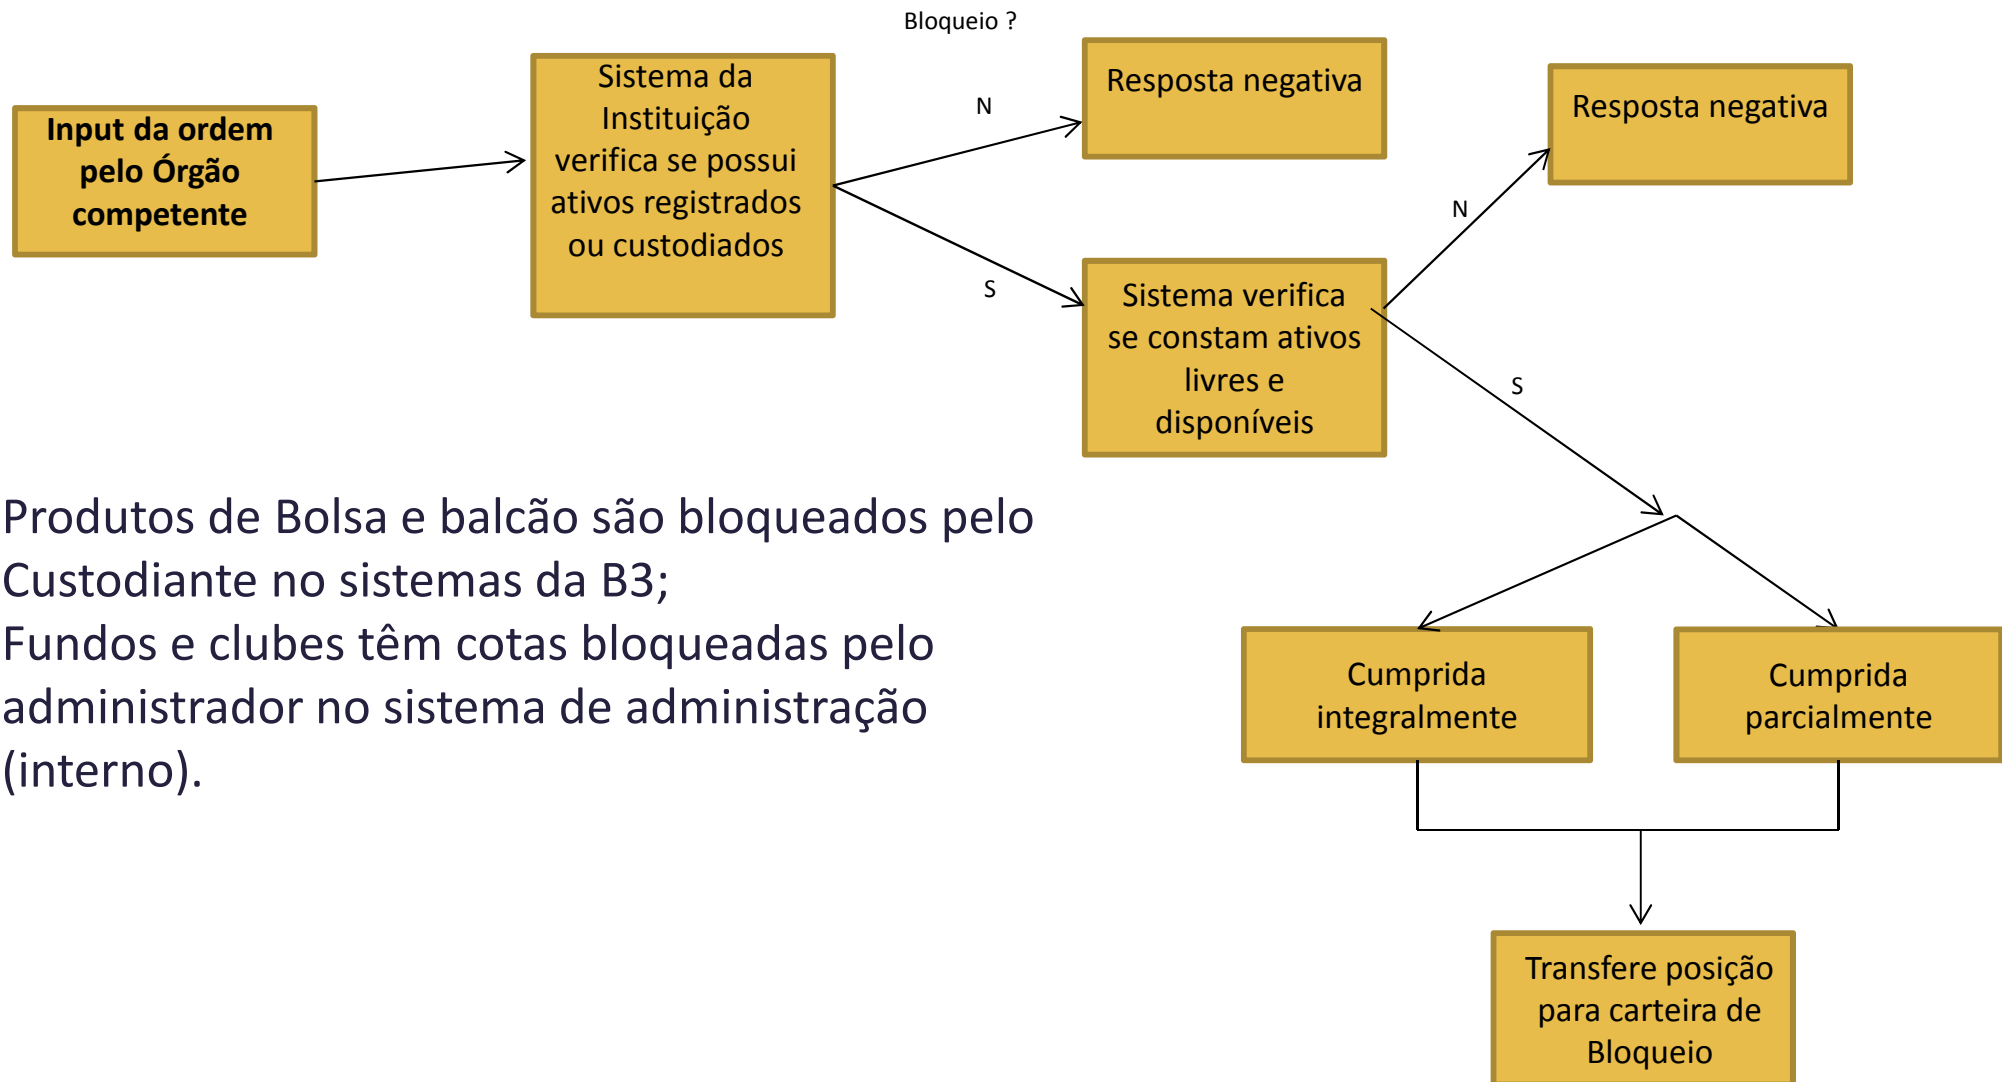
Bloqueio ?

Input da ordem pelo Órgão competente

Sistema da Instituição verifica se possui ativos registrados ou custodiados

N

Resposta negativa

S

Sistema verifica se constam ativos livres e disponíveis

N

Resposta negativa

S

Produtos de Bolsa e balcão são bloqueados pelo Custodiante no sistemas da B3;
Fundos e clubes têm cotas bloqueadas pelo administrador no sistema de administração (interno).

Cumprida integralmente

Cumprida parcialmente

Transfere posição para carteira de Bloqueio